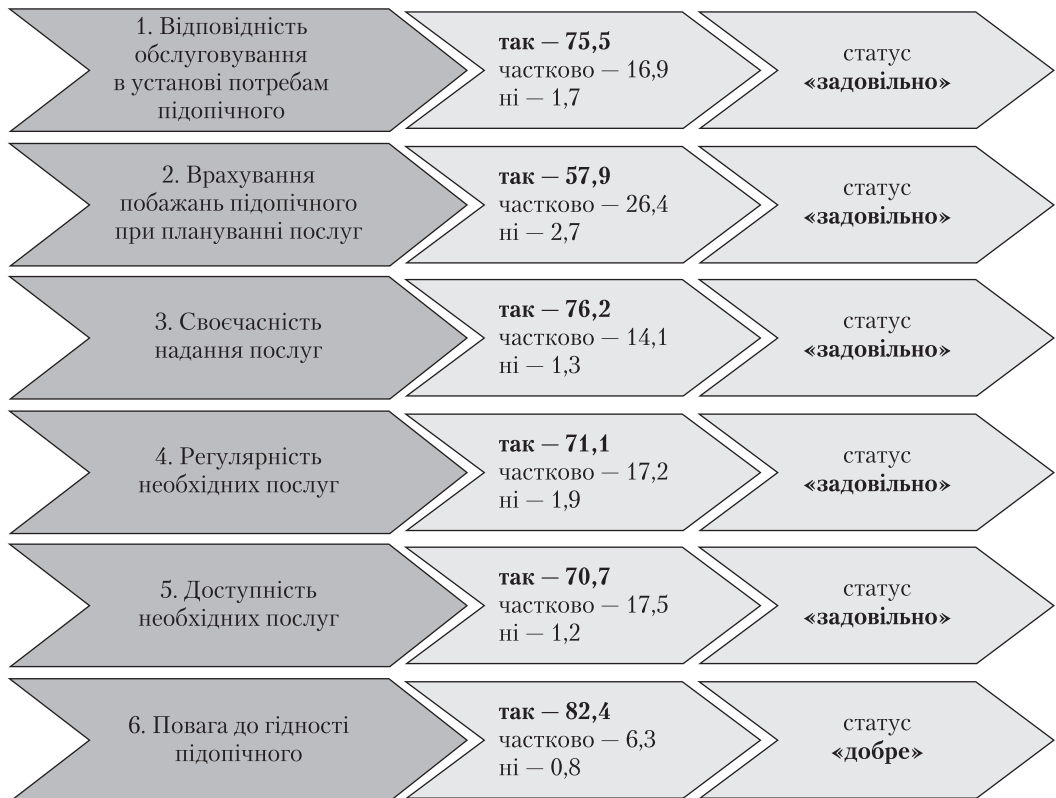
1. Відповідність обслуговування в установі потребам підопічного

так — 75,5
частково — 16,9
ні — 1,7

статус
«задовільно»

2. Врахування побажань підопічного при плануванні послуг

так — 57,9
частково — 26,4
ні — 2,7

статус
«задовільно»

3. Своєчасність надання послуг

так — 76,2
частково — 14,1
ні — 1,3

статус
«задовільно»

4. Регулярність необхідних послуг

так — 71,1
частково — 17,2
ні — 1,9

статус
«задовільно»

5. Доступність необхідних послуг

так — 70,7
частково — 17,5
ні — 1,2

статус
«задовільно»

6. Повага до гідності підопічного

так — 82,4
частково — 6,3
ні — 0,8

статус
«добре»